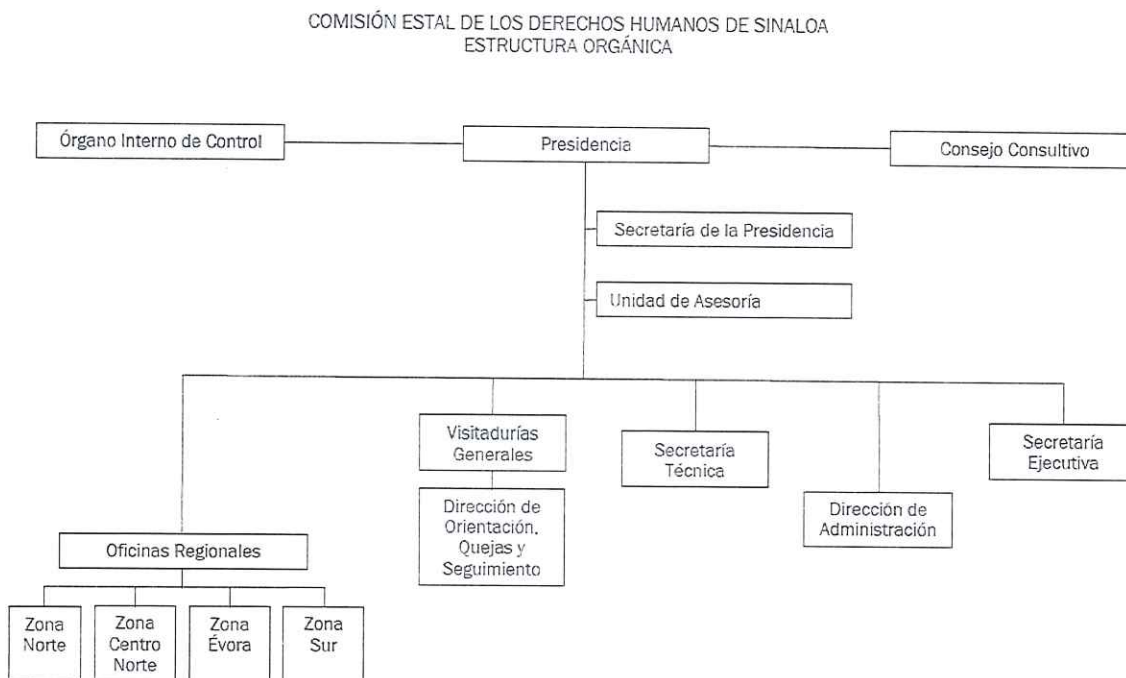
COMISIÓN ESTAL DE LOS DERECHOS HUMANOS DE SINALOA
ESTRUCTURA ORGÁNICA

Órgano Interno de Control

Presidencia

Consejo Consultivo

Secretaría de la Presidencia

Unidad de Asesoría

Visitadurías Generales

Dirección de Orientación, Quejas y Seguimiento

Secretaría Técnica

Dirección de Administración

Secretaría Ejecutiva

Oficinas Regionales

Zona Norte

Zona Centro Norte

Zona Évora

Zona Sur